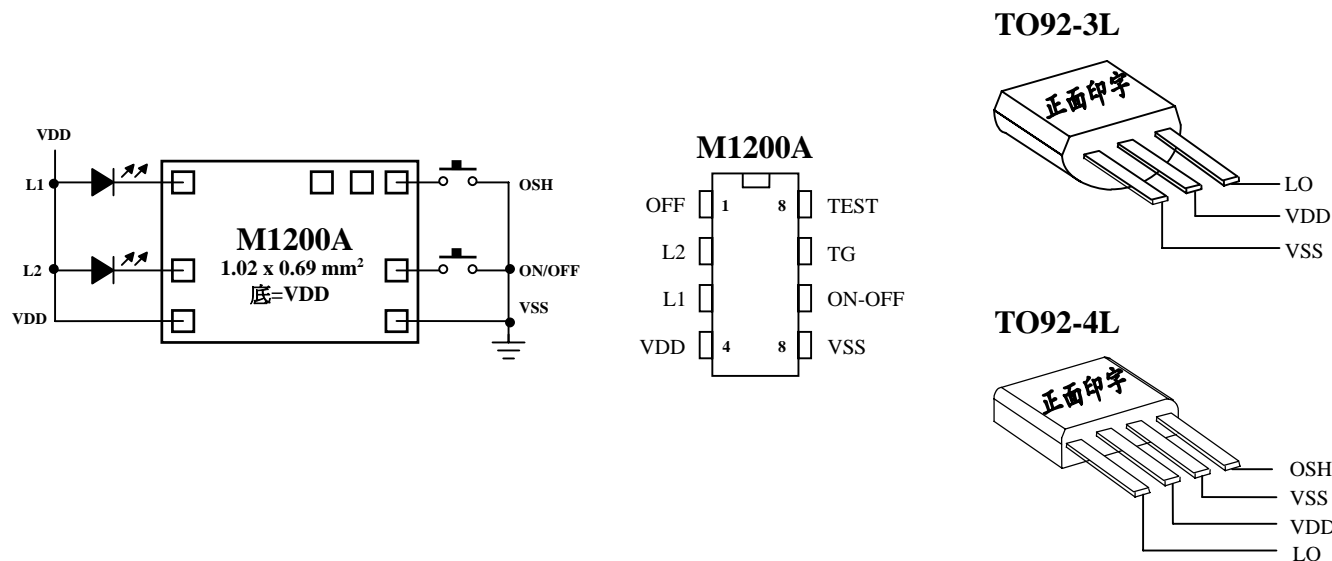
VDD

L1

L2

VDD

M1200A
1.02 x 0.69 mm$^2$
底=VDD

OSH

ON/OFF

VSS

M1200A

| | | | |
|---|---|---|---|
| OFF | 1 | 8 | TEST |
| L2 | | | TG |
| L1 | | | ON-OFF |
| VDD | 4 | 8 | VSS |

TO92-3L

正面印字

LO
VDD
VSS

TO92-4L

正面印字

OSH
VSS
VDD
LO